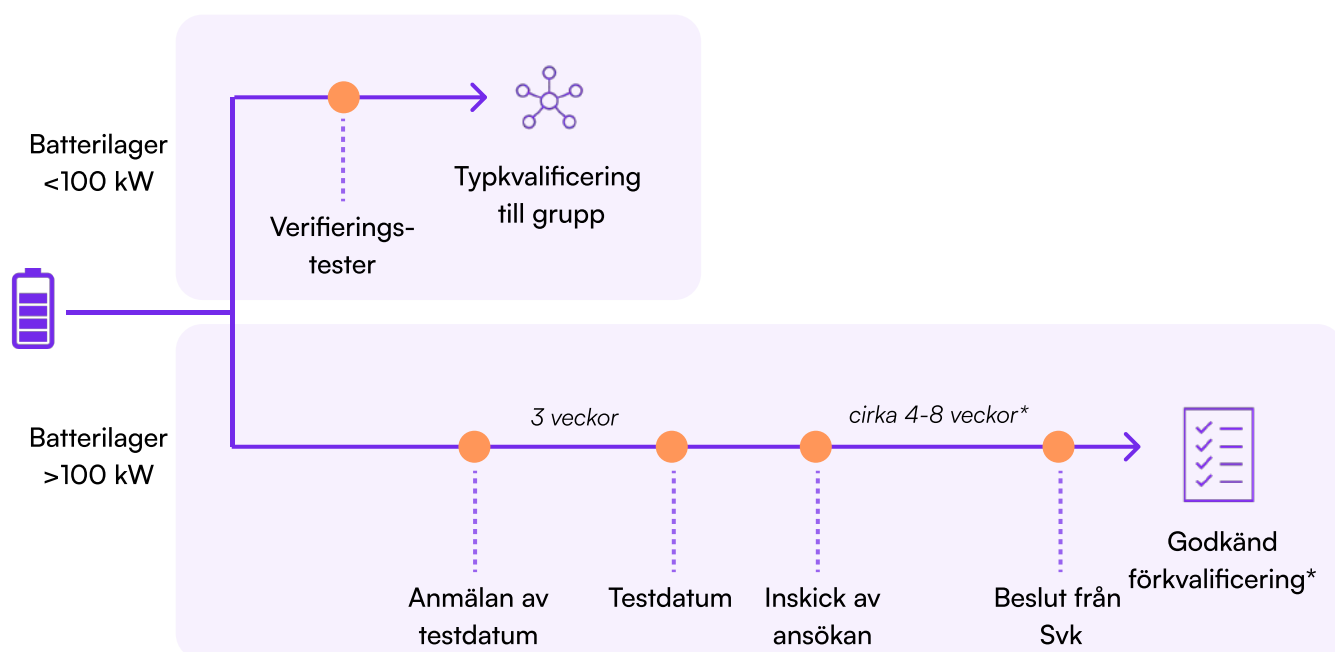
Batterilager <100 kW

Verifieringstester

Typkvalificering till grupp

Batterilager >100 kW

3 veckor

cirka 4-8 veckor*

Anmälan av testdatum

Testdatum

Inskick av ansökan

Beslut från Svk

Godkänd förkvalificering*